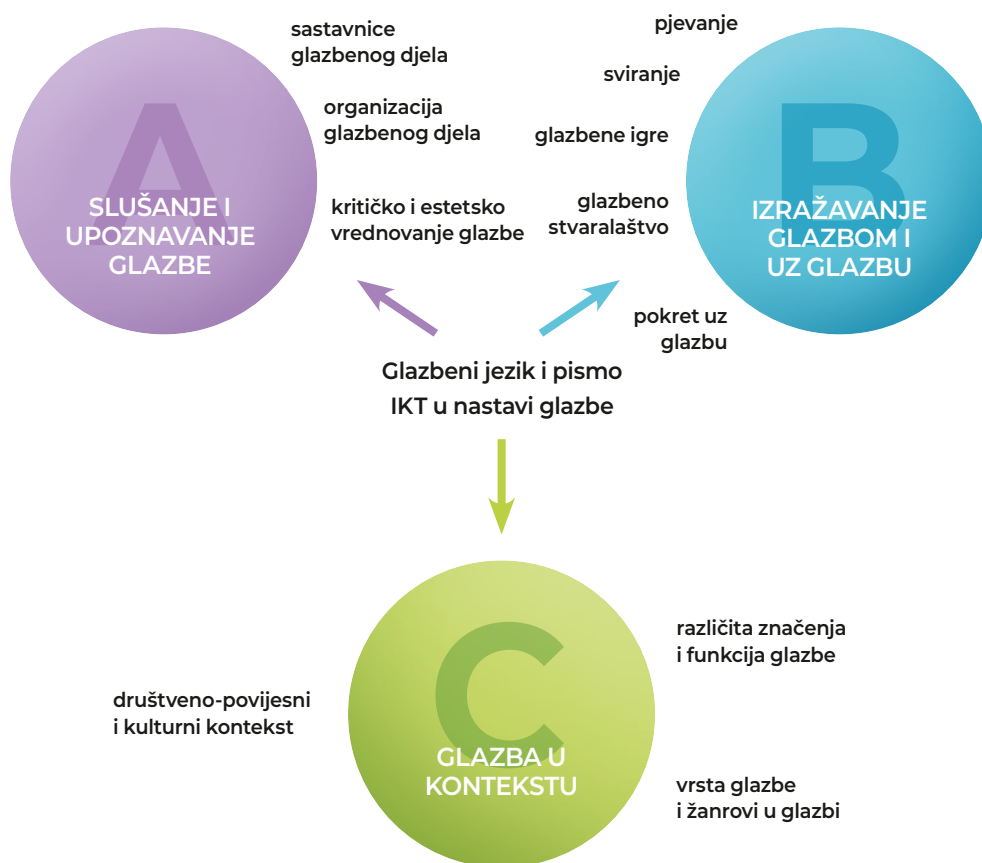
A
SLUŠANJE I UPOZNAVANJE GLAZBE

sastavnice glazbenog djela

organizacija glazbenog djela

kritičko i estetsko vrednovanje glazbe

pjevanje

sviranje

glazbene igre

glazbeno stvaralaštvo

B
IZRAŽAVANJE GLAZBOM I UZ GLAZBU

pokret uz glazbu

Glazbeni jezik i pismo
IKT u nastavi glazbe

C
GLAZBA U KONTEKSTU

društveno-povijesni i kulturni kontekst

različita značenja i funkcija glazbe

vrsta glazbe i žanrovi u glazbi